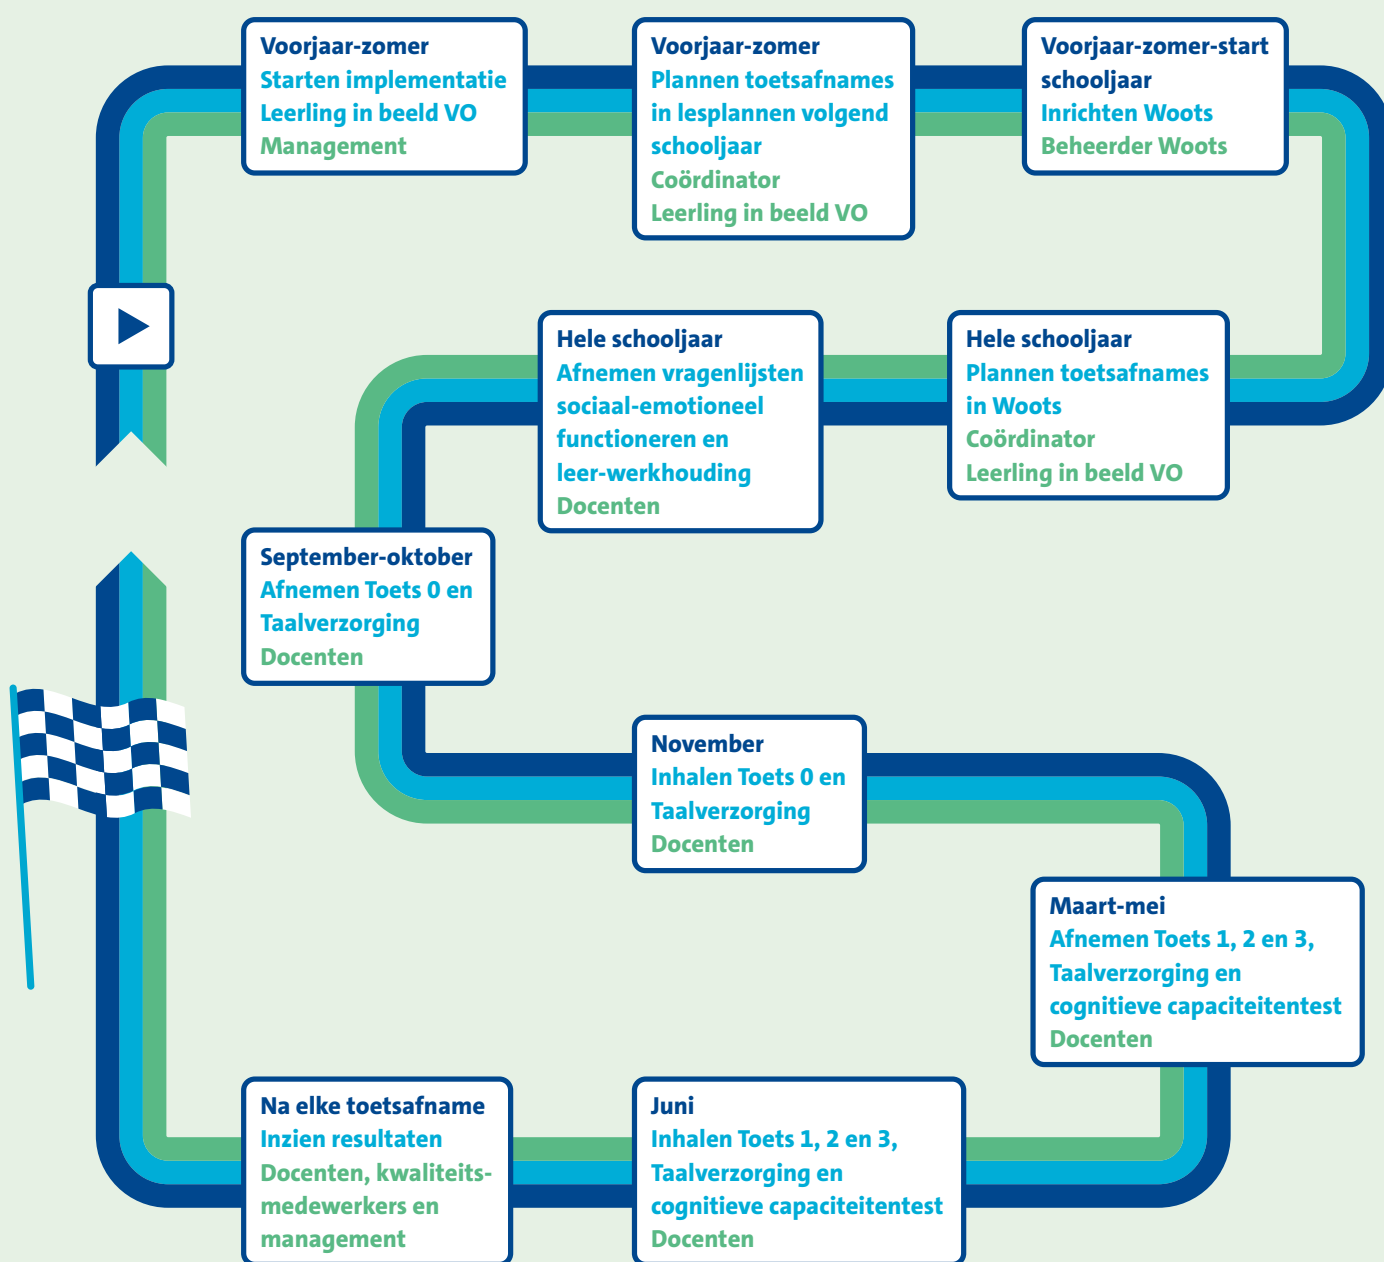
Voorjaar-zomer
Starten implementatie Leerling in beeld VO
Management

Voorjaar-zomer
Plannen toetsafnames in lesplannen volgend schooljaar
Coördinator
Leerling in beeld VO

Voorjaar-zomer-start schooljaar
Inrichten Woots
Beheerder Woots

Hele schooljaar
Afnemen vragenlijsten sociaal-emotioneel functioneren en leer-werkhouding
Docenten

Hele schooljaar
Plannen toetsafnames in Woots
Coördinator
Leerling in beeld VO

September-oktober
Afnemen Toets 0 en Taalverzorging
Docenten

November
Inhalen Toets 0 en Taalverzorging
Docenten

Maart-mei
Afnemen Toets 1, 2 en 3, Taalverzorging en cognitieve capaciteitentest
Docenten

Na elke toetsafname
Inzien resultaten
Docenten, kwaliteitsmedewerkers en management

Juni
Inhalen Toets 1, 2 en 3, Taalverzorging en cognitieve capaciteitentest
Docenten